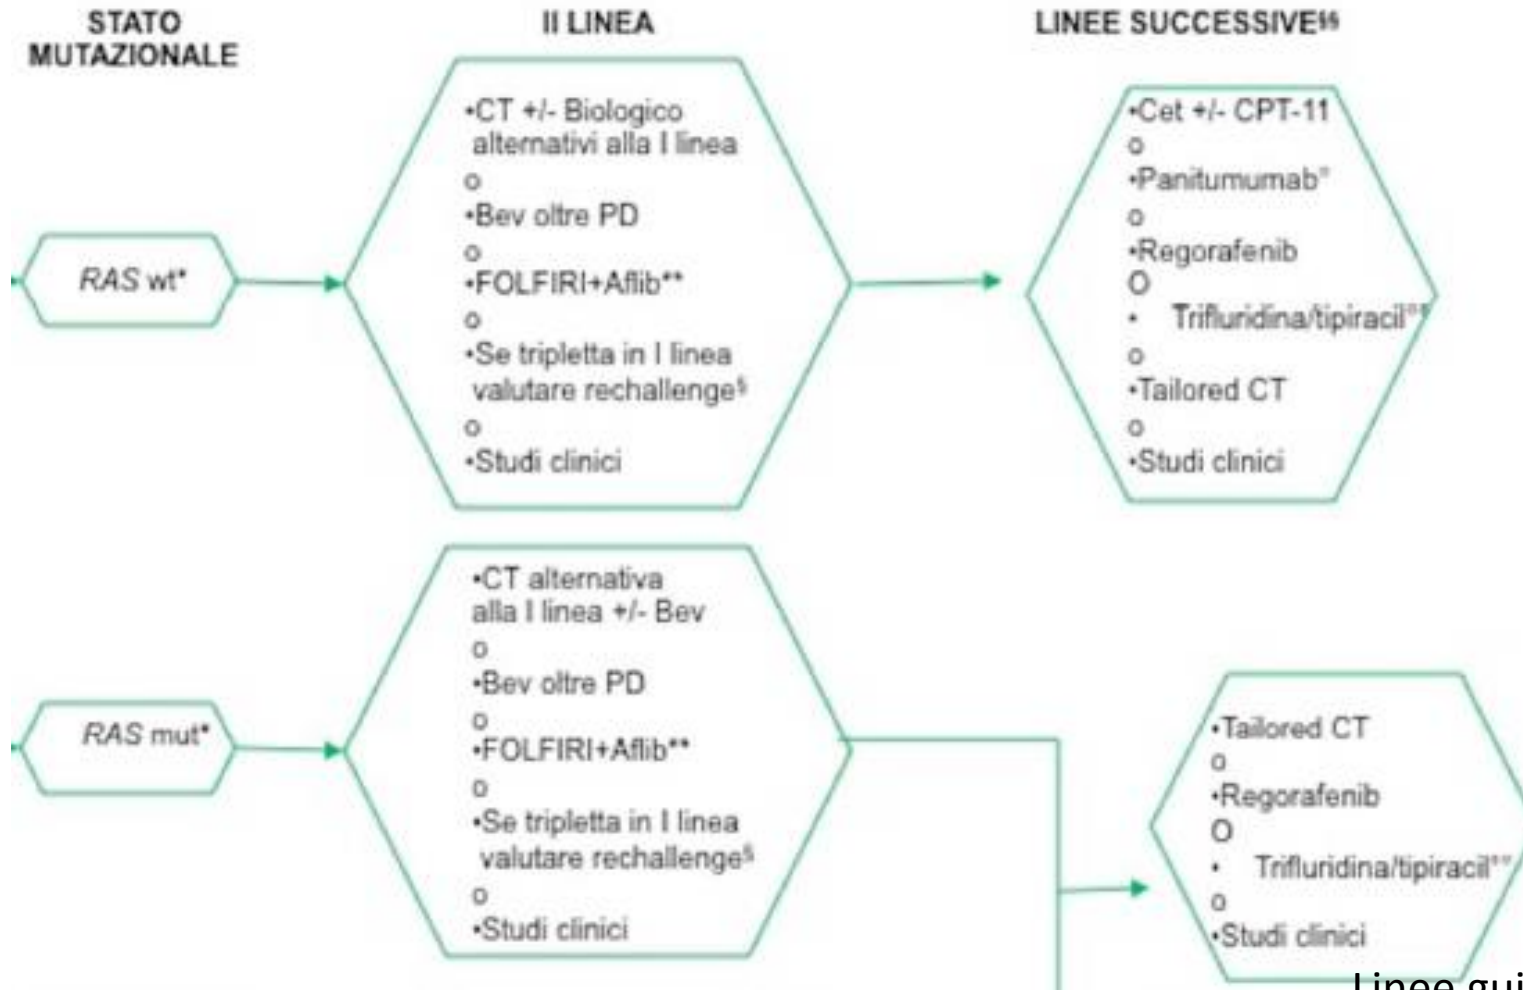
STATO MUTAZIONALE

II LINEA

LINEE SUCCESSIVE§§

RAS wt*

•CT +/- Biologico alternativi alla I linea
o
•Bev oltre PD
o
•FOLFIRI+Aflib**
o
•Se tripletta in I linea valutare rechallenge§
o
•Studi clinici

•Cet +/- CPT-11
o
•Panitumumab°
o
•Regorafenib
O
• Trifluridina/tipiracil°°
o
•Tailored CT
o
•Studi clinici

RAS mut*

•CT alternativa alla I linea +/- Bev
o
•Bev oltre PD
o
•FOLFIRI+Aflib**
o
•Se tripletta in I linea valutare rechallenge§
o
•Studi clinici

•Tailored CT
o
•Regorafenib
O
• Trifluridina/tipiracil°°
o
•Studi clinici

Linee gui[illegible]